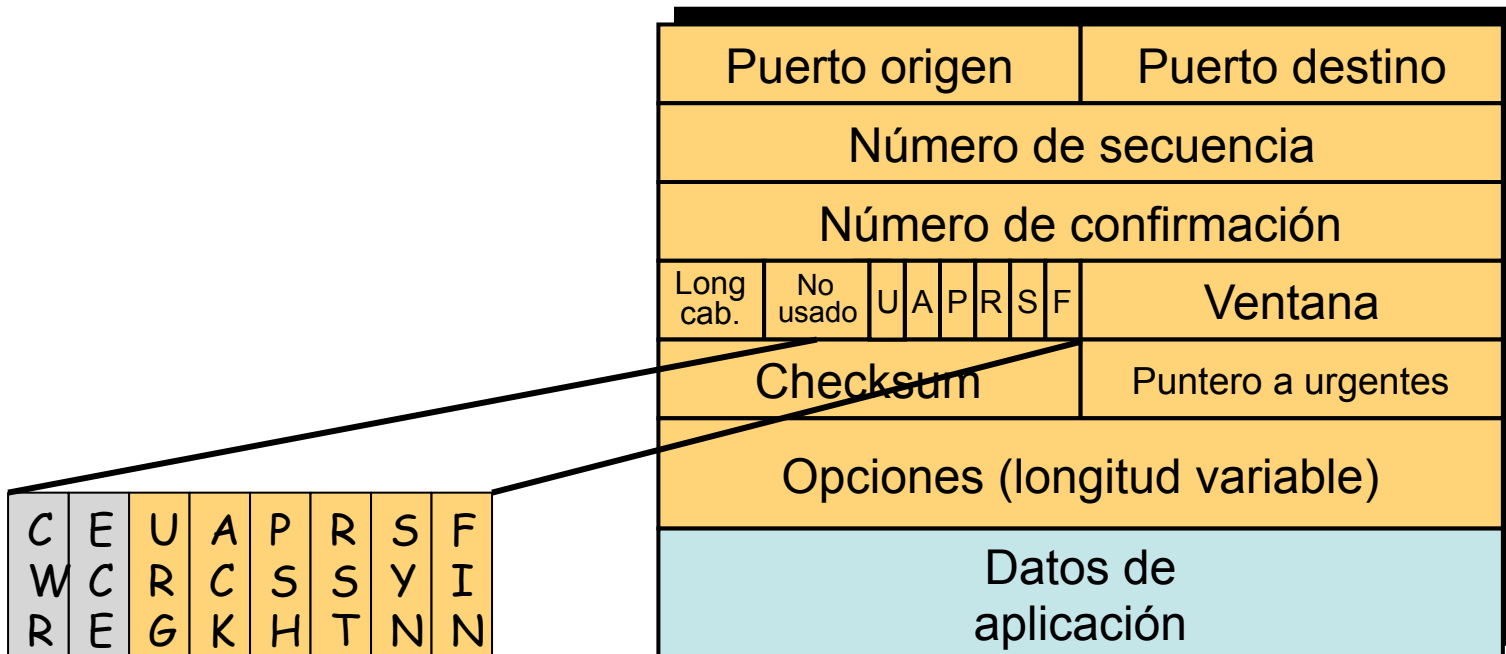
| Puerto origen | Puerto destino |
|---|---|
| Número de secuencia | |
| Número de confirmación | |
| Long cab. / No usado / U / A / P / R / S / F | Ventana |
| Checksum | Puntero a urgentes |
| Opciones (longitud variable) | |
| Datos de aplicación | |

| CWR | ECE | URG | ACK | PSH | RST | SYN | FIN |
|---|---|---|---|---|---|---|---|